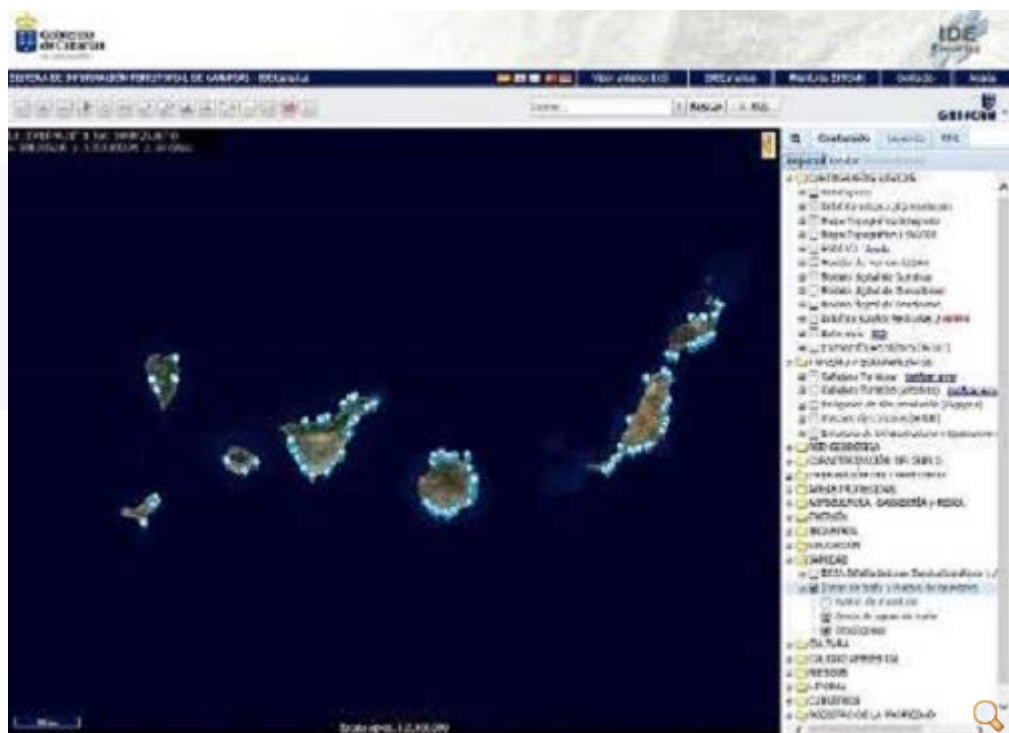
Gobierno de Canarias

IDE Canarias

SISTEMA DE INFORMACIÓN TERRITORIAL DE CANARIAS - IDECanarias

Visor antiguo IDE

Buscar | X Borrar

GRAFCAN

Contenido | Leyenda | Info

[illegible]

CARTOGRAFÍA BÁSICA

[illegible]

Mapa Topográfico Integrado

Mapa Topográfico 1:5.000

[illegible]

Modelo Digital de Sombras

Modelo Digital de Sombras

Modelo Digital de Sombras

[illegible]

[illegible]

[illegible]

Catastro Urbano

Catastro Rústico

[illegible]

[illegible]

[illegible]

IDE CANARIAS

CARACTERIZACIÓN DEL SUELO

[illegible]

ÁREAS PROTEGIDAS

AGRICULTURA, GANADERÍA y PESCA

TURISMO

RECURSOS

EDUCACIÓN

SANIDAD

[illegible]

Zonas de baño y Puntos de muestreo

Puntos de muestreo

Zonas de aguas de baño

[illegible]

CULTURA

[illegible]

PREVISIÓN

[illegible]

COSTAS

REGISTRO DE LA PROPIEDAD

Escala aprox. 1:2.000.000